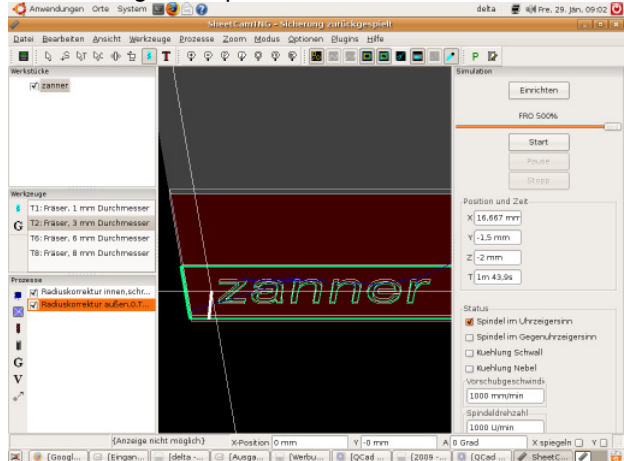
Anwendungen Orte System

delta Fre, 29. Jan, 09:02

SheetCamTNG - Sicherung zurückgespielt

Datei Bearbeiten Ansicht Werkzeuge Prozesse Zoom Modus Optionen Plugins Hilfe

T P

Werkstücke

zanner

Werkzeuge

T1: Fräser, 1 mm Durchmesser
T2: Fräser, 3 mm Durchmesser
T6: Fräser, 6 mm Durchmesser
T8: Fräser, 8 mm Durchmesser

Prozesse

Radiuskorrektur innen,schr...
Radiuskorrektur außen,0.T...

zanner

Simulation

Einrichten

FRO 500%

Start

Pause

Stopp

Position und Zeit

X 16,667 mm
Y -1,5 mm
Z -2 mm
T 1m 43,9s

Status

Spindel im Uhrzeigersinn
Spindel im Gegenuhrzeigersinn
Kuehlung Schwall
Kuehlung Nebel

Vorschubgeschwindi
1000 mm/min

Spindeldrehzahl
1000 U/min

{Anzeige nicht möglich} X-Position 0 mm Y -0 mm A 0 Grad X spiegeln Y

[Googl... [Eingan... [delta -... [Ausga... [Werbu... [QCad ... [2009 -... [QCad ... SheetC...